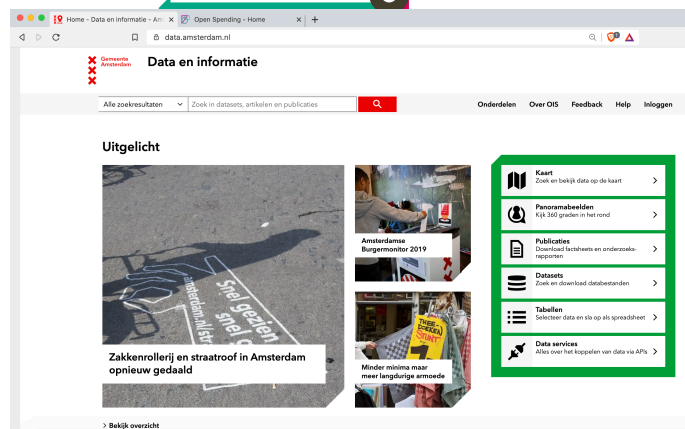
Home – Data en informatie – Am
Open Spending - Home
+
data.amsterdam.nl

Gemeente Amsterdam
Data en informatie

Alle zoekresultaten
Zoek in datasets, artikelen en publicaties

Onderdelen
Over OIS
Feedback
Help
Inloggen

Uitgelicht

Snel gezien snel g
amsterdam.nl/str

Zakkenrollerij en straatroof in Amsterdam opnieuw gedaald

Amsterdamse Burgermonitor 2019

Minder minima maar meer langdurige armoede

Kaart
Zoek en bekijk data op de kaart

Panoramabeelden
Kijk 360 graden in het rond

Publicaties
Download factsheets en onderzoeksrapporten

Datasets
Zoek en download databestanden

Tabellen
Selecteer data en sla op als spreadsheet

Data services
Alles over het koppelen van data via APIs

Bekijk overzicht